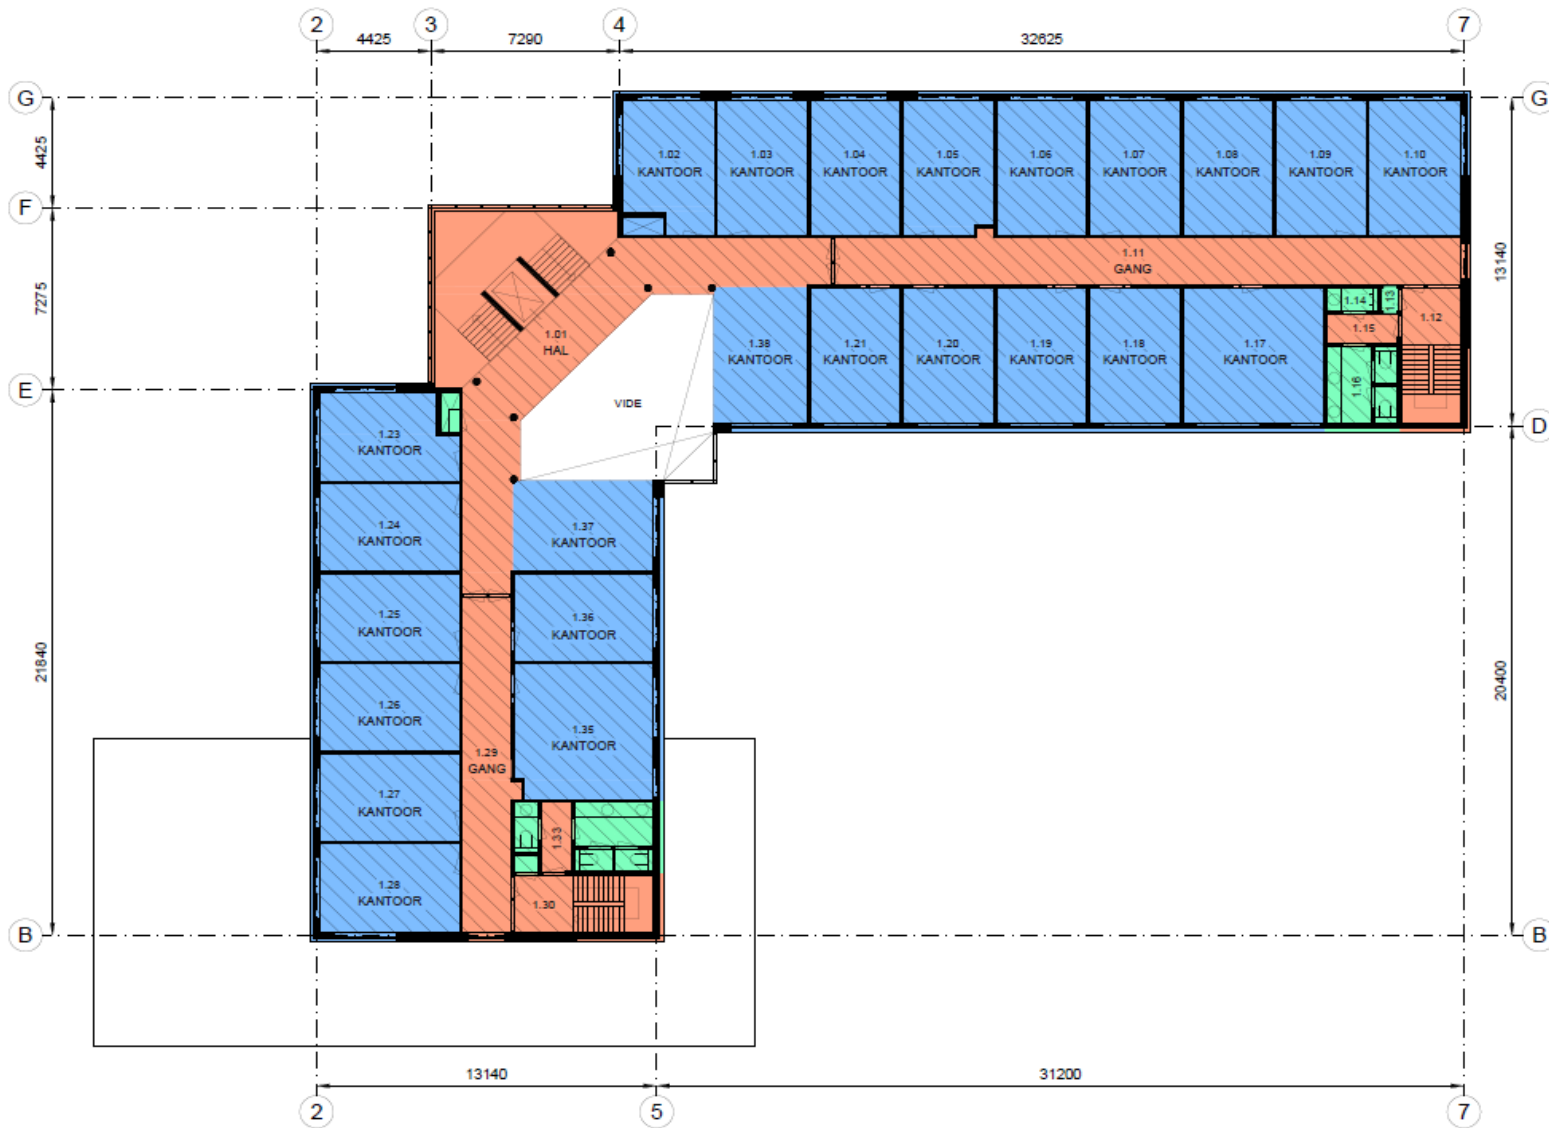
2 3 4 7
4425 7290 32625

G
F
E
B

G
D
B

4425
7275
21840
13140
20400

1.02 KANTOOR
1.03 KANTOOR
1.04 KANTOOR
1.05 KANTOOR
1.06 KANTOOR
1.07 KANTOOR
1.08 KANTOOR
1.09 KANTOOR
1.10 KANTOOR

1.11 GANG

1.01 HAL

VIDE

1.38 KANTOOR
1.21 KANTOOR
1.20 KANTOOR
1.19 KANTOOR
1.18 KANTOOR
1.17 KANTOOR

1.14
1.13
1.15
1.12
1.16

1.23 KANTOOR
1.24 KANTOOR
1.25 KANTOOR
1.26 KANTOOR
1.27 KANTOOR
1.28 KANTOOR

1.29 GANG

1.37 KANTOOR
1.36 KANTOOR
1.35 KANTOOR

1.33
1.30

13140 31200
2 5 7